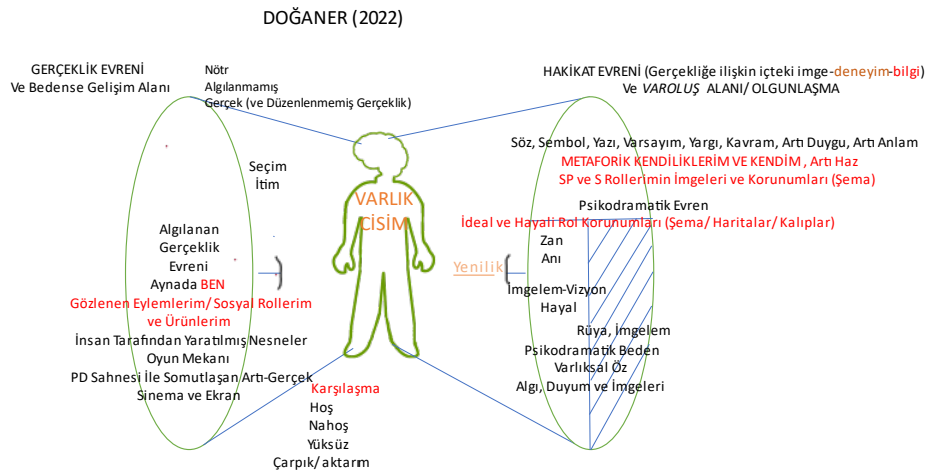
DOĞANER (2022)

GERÇEKLİK EVRENİ
Ve Bedense Gelişim Alanı

Nötr
Algılanmamış
Gerçek (ve Düzenlenmemiş Gerçeklik)

HAKİKAT EVRENİ (Gerçekliğe ilişkin içteki imge-deneyim-bilgi)
Ve VAROLUŞ ALANI/ OLGUNLAŞMA

Seçim
İtim

Söz, Sembol, Yazı, Varsayım, Yargı, Kavram, Artı Duygu, Artı Anlam
METAFORİK KENDİLİKLERİM VE KENDİM , Artı Haz
SP ve S Rollerimin İmgeleri ve Korunumları (Şema)

VARLIK
CİSİM

Psikodramatik Evren
İdeal ve Hayali Rol Korunumları (Şema/ Haritalar/ Kalıplar)

Algılanan
Gerçeklik
Evreni
Aynada BEN
Gözlenen Eylemlerim/ Sosyal Rollerim
ve Ürünlerim
İnsan Tarafından Yaratılmış Nesneler
Oyun Mekanı
PD Sahnesi İle Somutlaşan Artı-Gerçek
Sinema ve Ekran

Zan
Anı

Yenilik

İmgelem-Vizyon
Hayal

Rüya, İmgelem
Psikodramatik Beden
Varlıksal Öz
Algı, Duyum ve İmgeleri

Karşılaşma
Hoş
Nahoş
Yüksüz
Çarpık/ aktarım